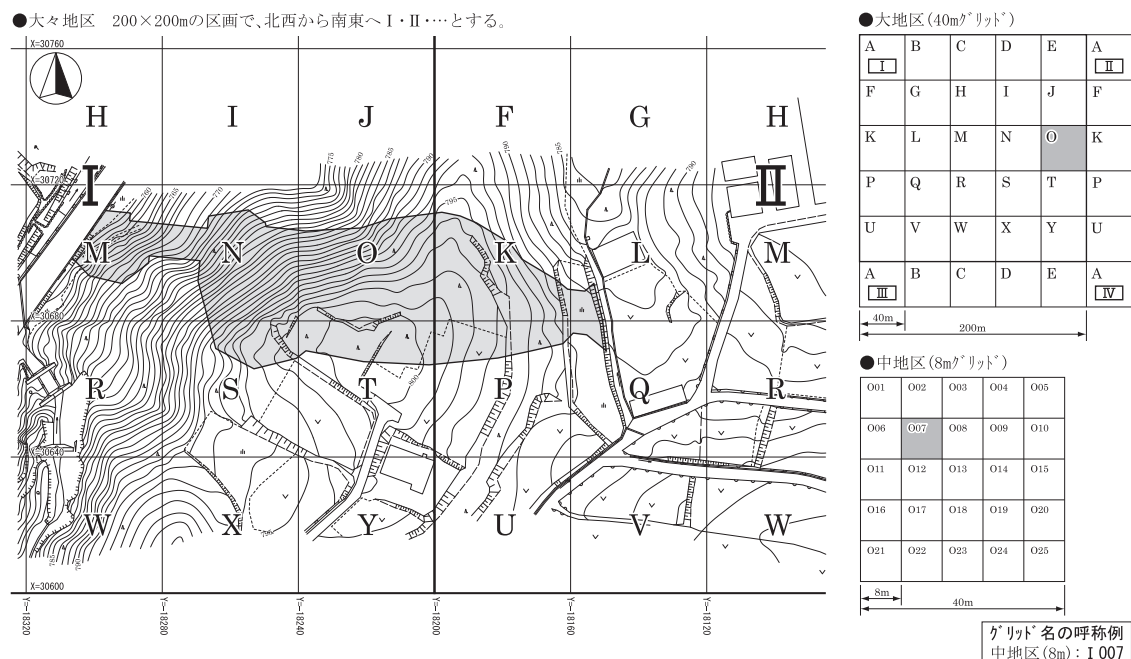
●大々地区　200×200mの区画で、北西から南東へⅠ・Ⅱ・…とする。

X=30760

H I J F G H

X=30720

Ⅰ Ⅱ

M N O K L M

X=30680

R S T P Q R

X=30640

W X Y U V W

X=30600

Y=18320 Y=18280 Y=18240 Y=18200 Y=18160 Y=18120

●大地区（40mｸﾞﾘｯﾄﾞ）

| A Ⅰ | B | C | D | E | A Ⅱ |
|---|---|---|---|---|---|
| F | G | H | I | J | F |
| K | L | M | N | O | K |
| P | Q | R | S | T | P |
| U | V | W | X | Y | U |
| A Ⅲ | B | C | D | E | A Ⅳ |

40m　200m

●中地区（8mｸﾞﾘｯﾄﾞ）

| O01 | O02 | O03 | O04 | O05 |
|---|---|---|---|---|
| O06 | O07 | O08 | O09 | O10 |
| O11 | O12 | O13 | O14 | O15 |
| O16 | O17 | O18 | O19 | O20 |
| O21 | O22 | O23 | O24 | O25 |

8m　40m

ｸﾞﾘｯﾄﾞ名の呼称例
中地区（8m）：Ⅰ007